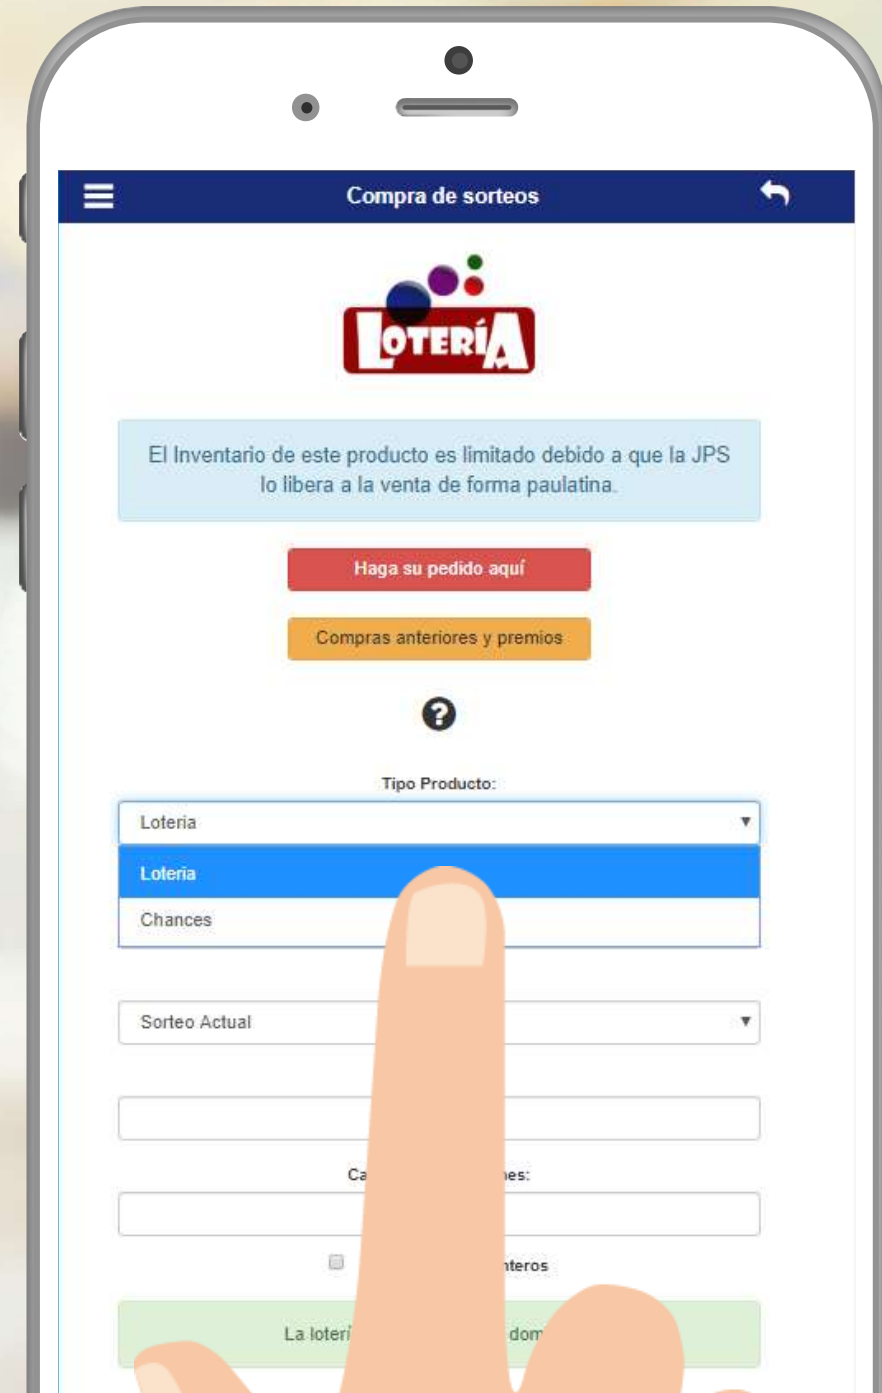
Compra de sorteos

LOTERÍA

El Inventario de este producto es limitado debido a que la JPS lo libera a la venta de forma paulatina.

Haga su pedido aquí

Compras anteriores y premios

Tipo Producto:

Loteria

Loteria

Chances

Sorteo Actual

Ca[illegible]es:

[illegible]nteros

La loterí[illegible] dom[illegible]